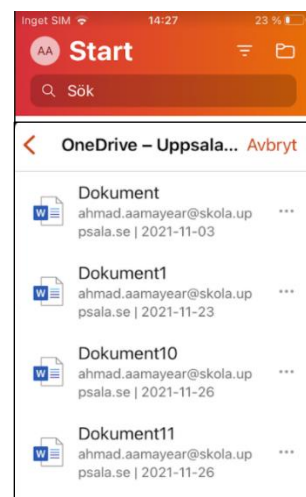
Inget SIM 14:27 23 %

AA Start

Sök

OneDrive – Uppsala... Avbryt

Dokument
ahmad.aamayear@skola.uppsala.se | 2021-11-03

Dokument1
ahmad.aamayear@skola.uppsala.se | 2021-11-23

Dokument10
ahmad.aamayear@skola.uppsala.se | 2021-11-26

Dokument11
ahmad.aamayear@skola.uppsala.se | 2021-11-26